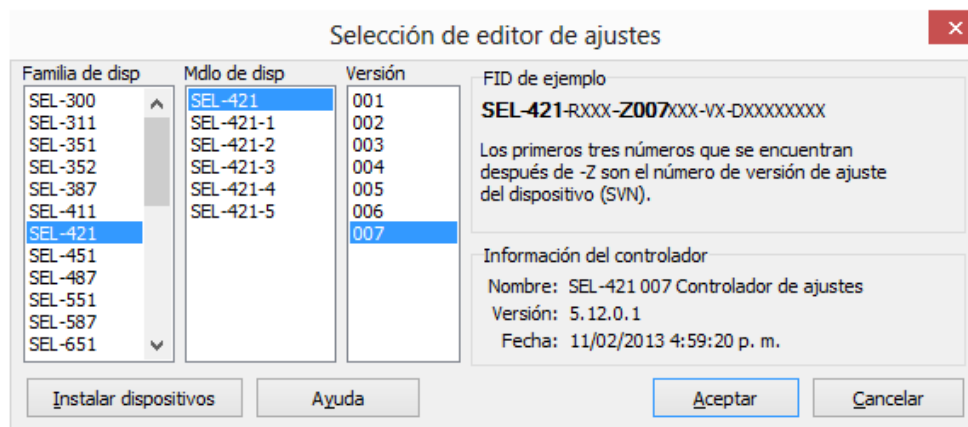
Selección de editor de ajustes

Familia de disp
SEL-300
SEL-311
SEL-351
SEL-352
SEL-387
SEL-411
SEL-421
SEL-451
SEL-487
SEL-551
SEL-587
SEL-651

Mdlo de disp
SEL-421
SEL-421-1
SEL-421-2
SEL-421-3
SEL-421-4
SEL-421-5

Versión
001
002
003
004
005
006
007

FID de ejemplo
SEL-421-RXXX-Z007XXX-VX-DXXXXXXXX

Los primeros tres números que se encuentran después de -Z son el número de versión de ajuste del dispositivo (SVN).

Información del controlador
Nombre: SEL-421 007 Controlador de ajustes
Versión: 5.12.0.1
Fecha: 11/02/2013 4:59:20 p. m.

Instalar dispositivos
Ayuda
Aceptar
Cancelar